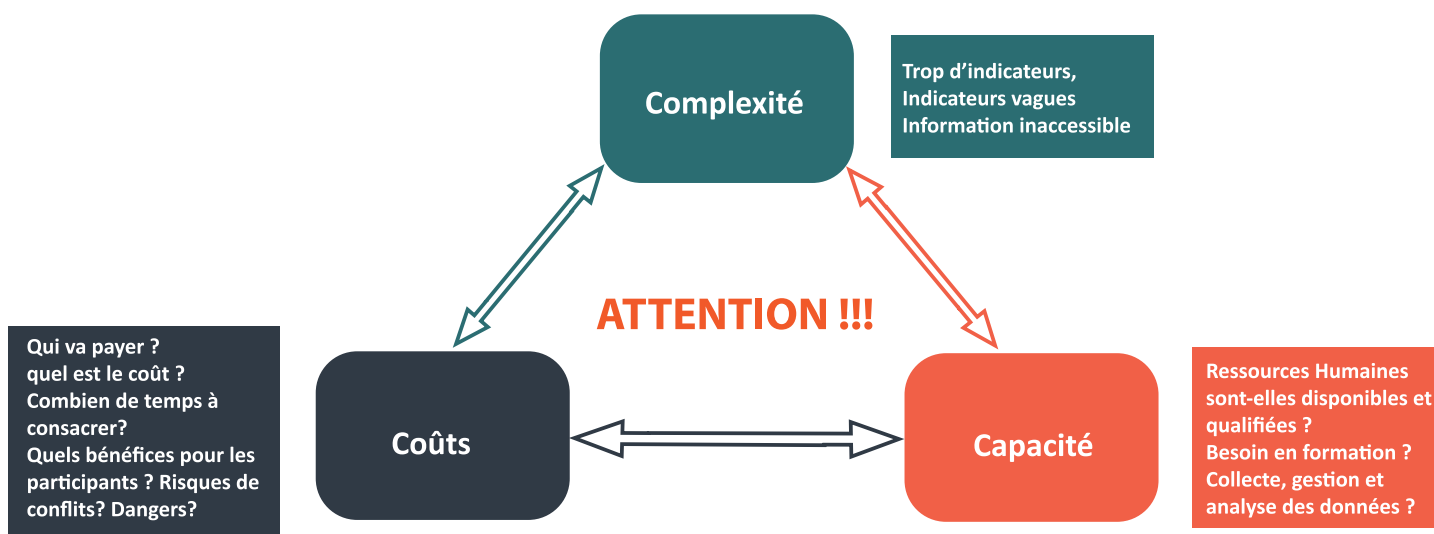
Complexité

Trop d’indicateurs,
Indicateurs vagues
Information inaccessible

ATTENTION !!!

Qui va payer ?
quel est le coût ?
Combien de temps à consacrer?
Quels bénéfices pour les participants ? Risques de conflits? Dangers?

Coûts

Capacité

Ressources Humaines sont-elles disponibles et qualifiées ?
Besoin en formation ?
Collecte, gestion et analyse des données ?